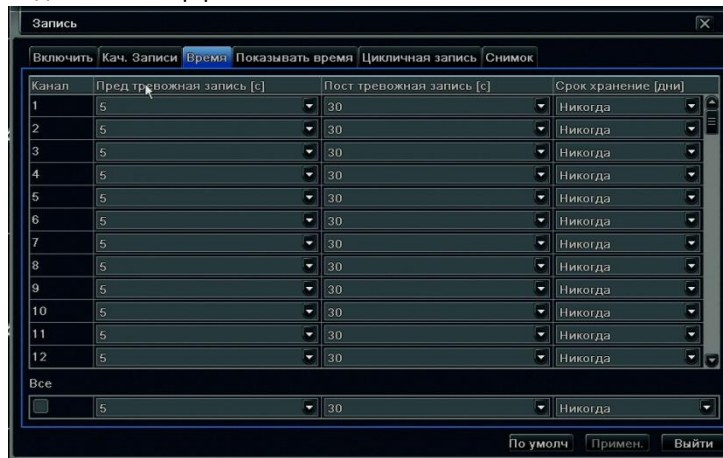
Запись

Включить | Кач. Записи | Время | Показывать время | Цикличная запись | Снимок

| Канал | Пред тревожная запись [с] | Пост тревожная запись [с] | Срок хранение [дни] |
|---|---|---|---|
| 1 | 5 | 30 | Никогда |
| 2 | 5 | 30 | Никогда |
| 3 | 5 | 30 | Никогда |
| 4 | 5 | 30 | Никогда |
| 5 | 5 | 30 | Никогда |
| 6 | 5 | 30 | Никогда |
| 7 | 5 | 30 | Никогда |
| 8 | 5 | 30 | Никогда |
| 9 | 5 | 30 | Никогда |
| 10 | 5 | 30 | Никогда |
| 11 | 5 | 30 | Никогда |
| 12 | 5 | 30 | Никогда |

Все

| | 5 | 30 | Никогда |
|---|---|---|---|

По умолч | Примен. | Выйти